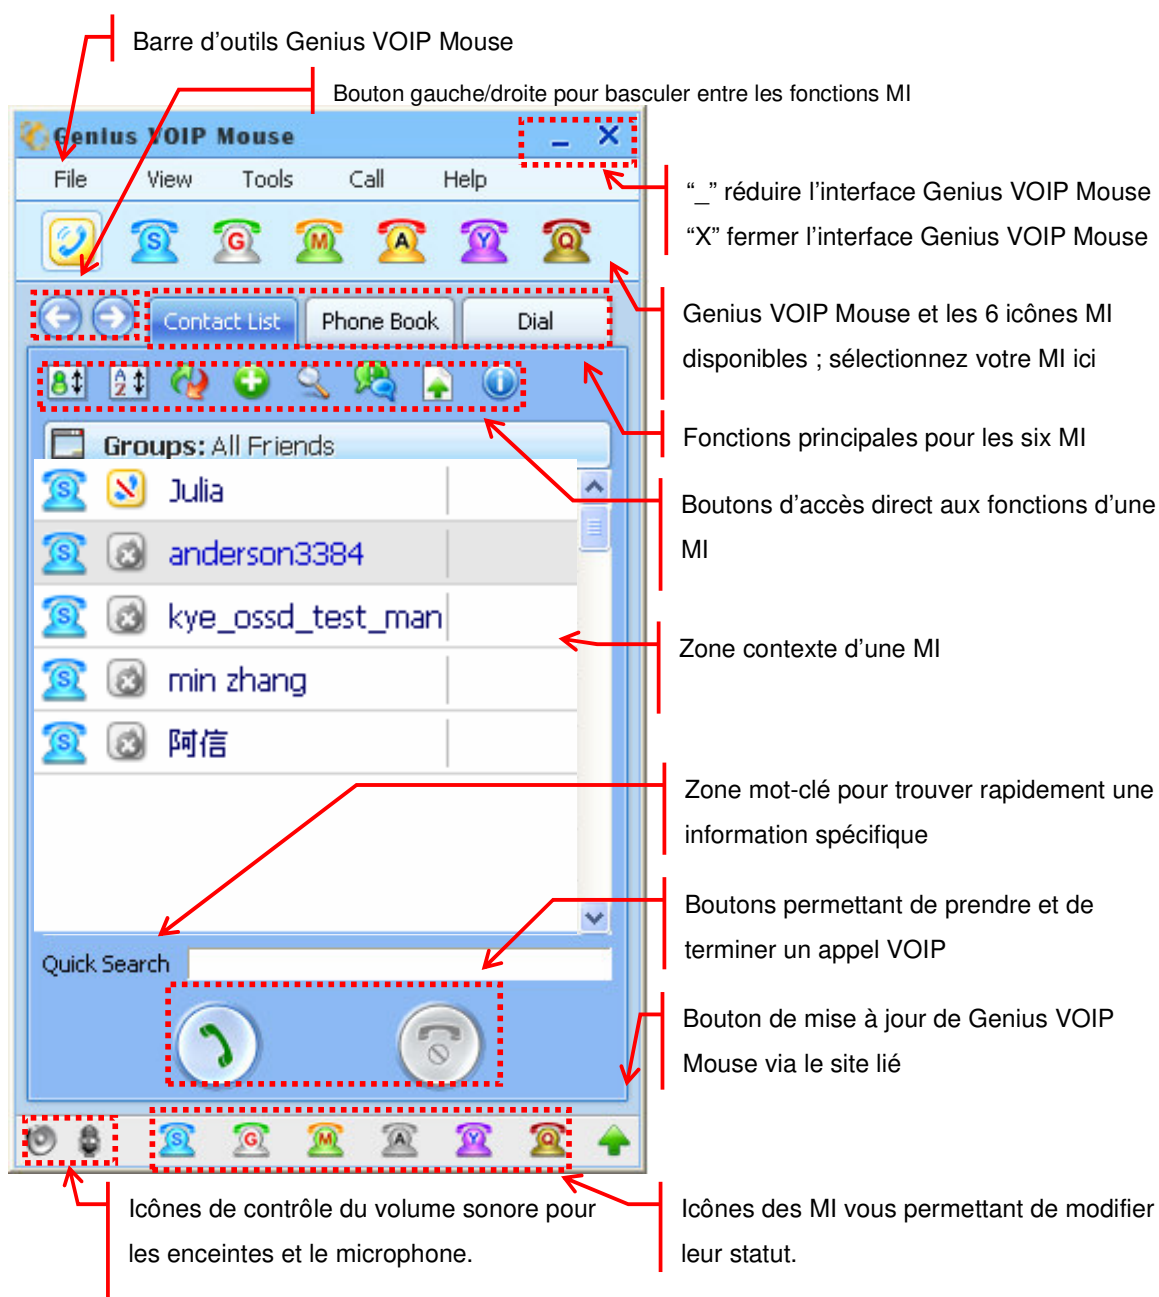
Barre d'outils Genius VOIP Mouse

Bouton gauche/droite pour basculer entre les fonctions MI

Genius VOIP Mouse

File View Tools Call Help

S G M A Y Q

Contact List Phone Book Dial

Groups: All Friends

Julia

anderson3384

kye_ossd_test_man

min zhang

阿信

Quick Search

S G M A Y Q

"_" réduire l'interface Genius VOIP Mouse
"X" fermer l'interface Genius VOIP Mouse

Genius VOIP Mouse et les 6 icônes MI disponibles ; sélectionnez votre MI ici

Fonctions principales pour les six MI

Boutons d'accès direct aux fonctions d'une MI

Zone contexte d'une MI

Zone mot-clé pour trouver rapidement une information spécifique

Boutons permettant de prendre et de terminer un appel VOIP

Bouton de mise à jour de Genius VOIP Mouse via le site lié

Icônes de contrôle du volume sonore pour les enceintes et le microphone.

Icônes des MI vous permettant de modifier leur statut.